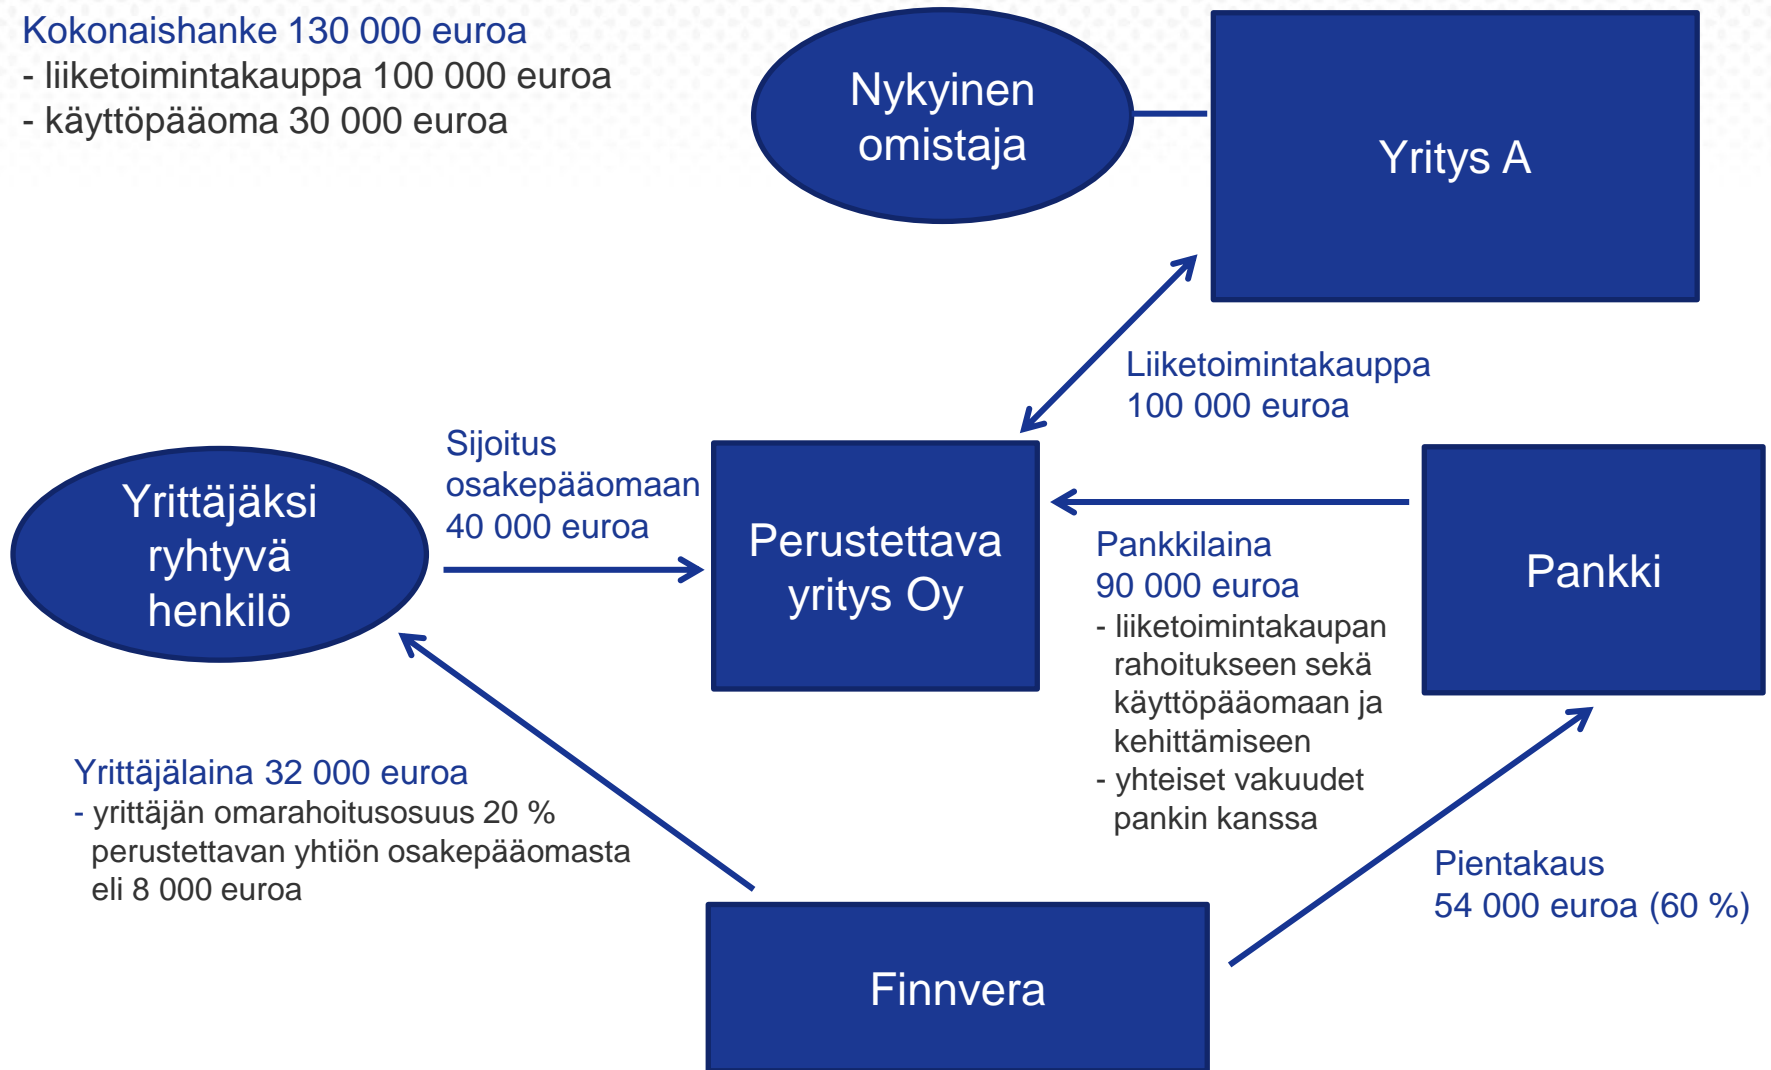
Kokonaishanke 130 000 euroa
- liiketoimintakauppa 100 000 euroa
- käyttöpääoma 30 000 euroa

Nykyinen omistaja

Yritys A

Liiketoimintakauppa
100 000 euroa

Sijoitus
osakepääomaan
40 000 euroa

Yrittäjäksi ryhtyvä henkilö

Perustettava yritys Oy

Pankkilaina
90 000 euroa
- liiketoimintakaupan rahoitukseen sekä käyttöpääomaan ja kehittämiseen
- yhteiset vakuudet pankin kanssa

Pankki

Yrittäjälaina 32 000 euroa
- yrittäjän omarahoitusosuus 20 % perustettavan yhtiön osakepääomasta eli 8 000 euroa

Pientakaus
54 000 euroa (60 %)

Finnvera